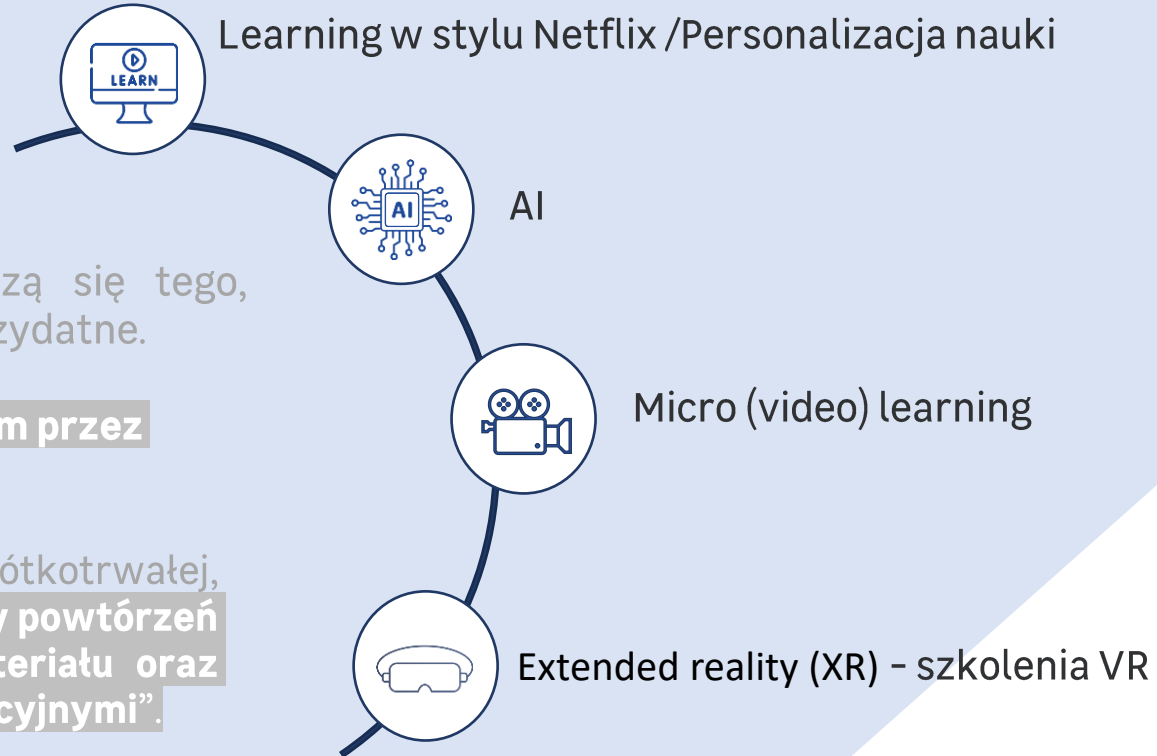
LEARN

Learning w stylu Netflix /Personalizacja nauki

AI

AI

zą się tego, zydatne.

m przez

Micro (video) learning

ótkotrwałej, y powtórzeń teriału oraz cyjnymi".

Extended reality (XR) - szkolenia VR